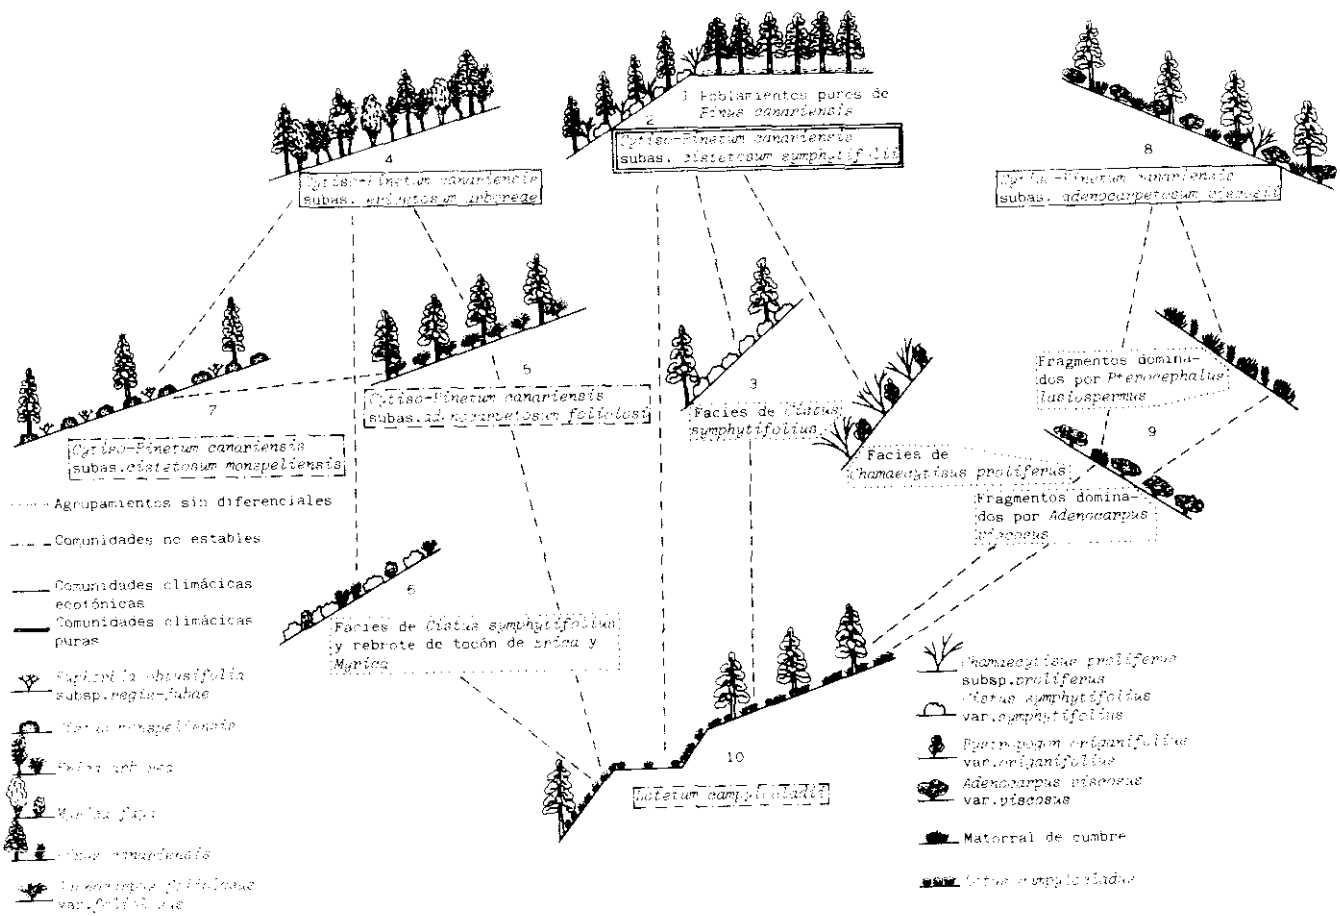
1 Poblamientos puros de *Pinus canariensis*

2
*Cytiso-Pinetum canariensis* subas. *cistetosum symphytifolii*

4
*Cytiso-Pinetum canariensis* subas. *ericetosum arboreae*

8
*Cytiso-Pinetum canariensis* subas. *adenocarpetosum viscosi*

7
*Cytiso-Pinetum canariensis* subas. *cistetosum monspeliensis*

5
*Cytiso-Pinetum canariensis* subas. *adenocarpetosum foliolosi*

3
Facies de *Cistus symphytifolius*

Facies de *Chamaecytisus proliferus*

Fragmentos dominados por *Pterocephalus lasiospermus*

9

Fragmentos dominados por *Adenocarpus viscosus*

6
Facies de *Cistus symphytifolius* y rebrote de tocón de *Erica* y *Myrica*

10
*Lotetum campylocladi*

Agrupamientos sin diferenciales

Comunidades no estables

Comunidades climácicas ecotónicas

Comunidades climácicas puras

*Euphorbia obtusifolia* subsp. *regis-jubae*

*Cistus monspeliensis*

*Erica arborea*

*Myrica faya*

*Pinus canariensis*

*Adenocarpus foliolosus* var. *foliolosus*

*Chamaecytisus proliferus* subsp. *proliferus*

*Cistus symphytifolius* var. *symphytifolius*

*Pterocephalus origanifolius* var. *origanifolius*

*Adenocarpus viscosus* var. *viscosus*

Matorral de cumbre

*Lotus campylocladus*